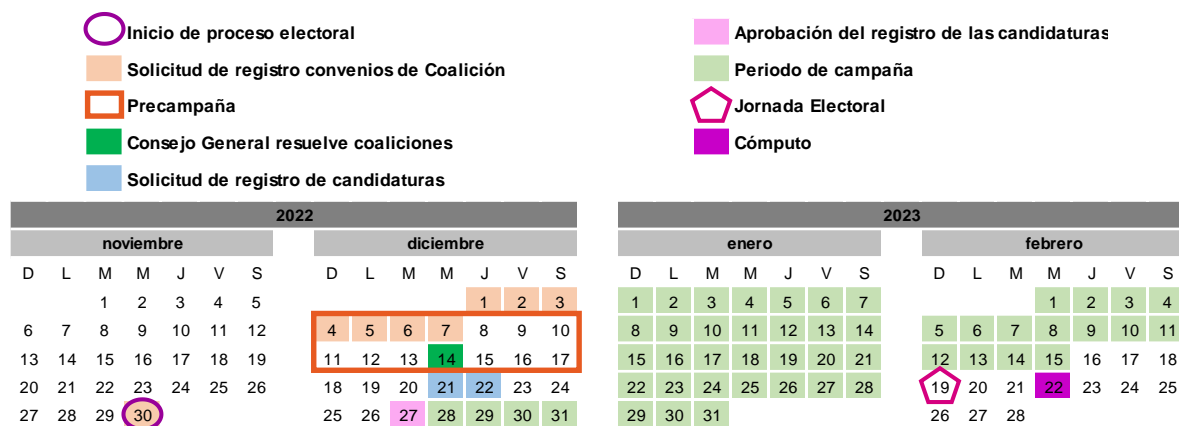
Inicio de proceso electoral
Solicitud de registro convenios de Coalición
Precampaña
Consejo General resuelve coaliciones
Solicitud de registro de candidaturas

Aprobación del registro de las candidaturas
Periodo de campaña
Jornada Electoral
Cómputo

2022

noviembre

| D | L | M | M | J | V | S |
|---|---|---|---|---|---|---|
| | | 1 | 2 | 3 | 4 | 5 |
| 6 | 7 | 8 | 9 | 10 | 11 | 12 |
| 13 | 14 | 15 | 16 | 17 | 18 | 19 |
| 20 | 21 | 22 | 23 | 24 | 25 | 26 |
| 27 | 28 | 29 | 30 | | | |

diciembre

| D | L | M | M | J | V | S |
|---|---|---|---|---|---|---|
| | | | | 1 | 2 | 3 |
| 4 | 5 | 6 | 7 | 8 | 9 | 10 |
| 11 | 12 | 13 | 14 | 15 | 16 | 17 |
| 18 | 19 | 20 | 21 | 22 | 23 | 24 |
| 25 | 26 | 27 | 28 | 29 | 30 | 31 |

2023

enero

| D | L | M | M | J | V | S |
|---|---|---|---|---|---|---|
| 1 | 2 | 3 | 4 | 5 | 6 | 7 |
| 8 | 9 | 10 | 11 | 12 | 13 | 14 |
| 15 | 16 | 17 | 18 | 19 | 20 | 21 |
| 22 | 23 | 24 | 25 | 26 | 27 | 28 |
| 29 | 30 | 31 | | | | |

febrero

| D | L | M | M | J | V | S |
|---|---|---|---|---|---|---|
| | | | 1 | 2 | 3 | 4 |
| 5 | 6 | 7 | 8 | 9 | 10 | 11 |
| 12 | 13 | 14 | 15 | 16 | 17 | 18 |
| 19 | 20 | 21 | 22 | 23 | 24 | 25 |
| 26 | 27 | 28 | | | | |